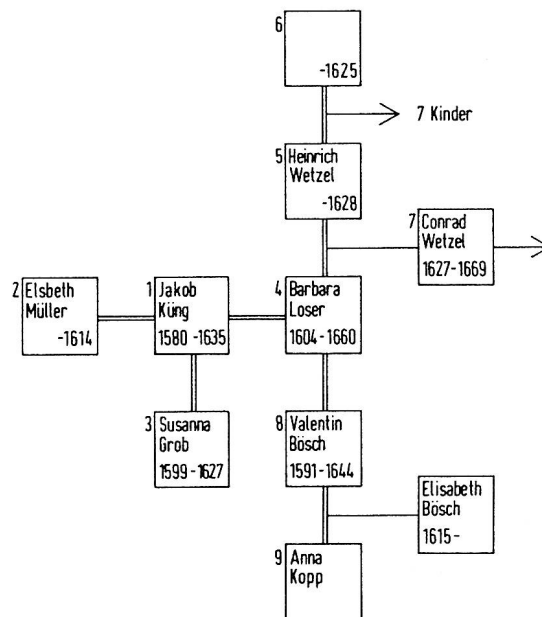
6
-1625

7 Kinder

5 Heinrich Wetzel
-1628

7 Conrad Wetzel
1627-1669

2 Elsbeth Müller
-1614

1 Jakob Küng
1580 -1635

4 Barbara Loser
1604 - 1660

3 Susanna Grob
1599 - 1627

8 Valentin Bösch
1591 - 1644

Elisabeth Bösch
1615 -

9 Anna Kopp